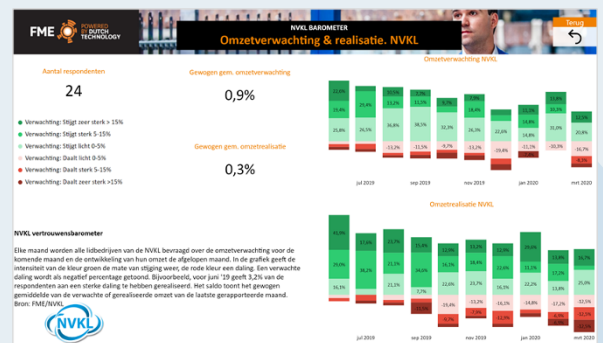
FME POWERED BY DUTCH TECHNOLOGY

NVKL BAROMETER

Omzetverwachting & realisatie. NVKL

Terug

Aantal respondenten

24

Gewogen gem. omzetverwachting

0,9%

Gewogen gem. omzetrealisatie

0,3%

Verwachting: Stijgt zeer sterk > 15%
Verwachting: Stijgt sterk 5-15%
Verwachting: Stijgt licht 0-5%
Verwachting: Daalt licht 0-5%
Verwachting: Daalt sterk 5-15%
Verwachting: Daalt zeer sterk >15%

Omzetverwachting NVKL

22,0% 19,4% 25,8% 25,4% 35,5% 13,1% 36,8% 11,1% 38,5% 9,1% 32,3% 18,6% 26,3% 12,0% 22,8% 14,8% 13,8% 20,5% 20,8% 32,2% 14,8% 12,5% 20,8% -13,2% -11,5% -9,7% -11,5% -10,5% -19,4% -8,3% -10,1% -16,7%
jul 2019 sep 2019 nov 2019 jan 2020 mrt 2020

Omzetrealisatie NVKL

19,0% 17,6% 23,7% 15,4% 13,5% 18,9% 11,8% 20,4% 26,7% 11,1% 28,7% 36,2% 21,3% 34,8% 22,6% 14,3% 13,5% 34,8% 16,2% 21,3% 16,1% 28,8% 22,4% 33,2% 13,8% 12,2% 15,3% 12,4% 15,3% -13,2% -15,2% -16,1% -14,8% -17,2% -22,9% -12,3% -10,8% -16,5% -25,5% -12,5%
jul 2019 sep 2019 nov 2019 jan 2020 mrt 2020

NVKL vertrouwensbarometer

Elke maand worden alle lidbedrijven van de NVKL bevraagd over de omzetverwachting voor de komende maand en de ontwikkeling van hun omzet de afgelopen maand. In de grafiek geeft de intensiteit van de kleur groen de mate van stijging weer, de rode kleur een daling. Een verwachte daling wordt als negatief percentage getoond. Bijvoorbeeld, voor juni '19 geeft 3,2% van de respondenten aan een sterke daling te hebben gerealiseerd. Het saldo toont het gewogen gemiddelde van de verwachte of gerealiseerde omzet van de laatste gerapporteerde maand.
Bron: FME/NVKL

NVKL